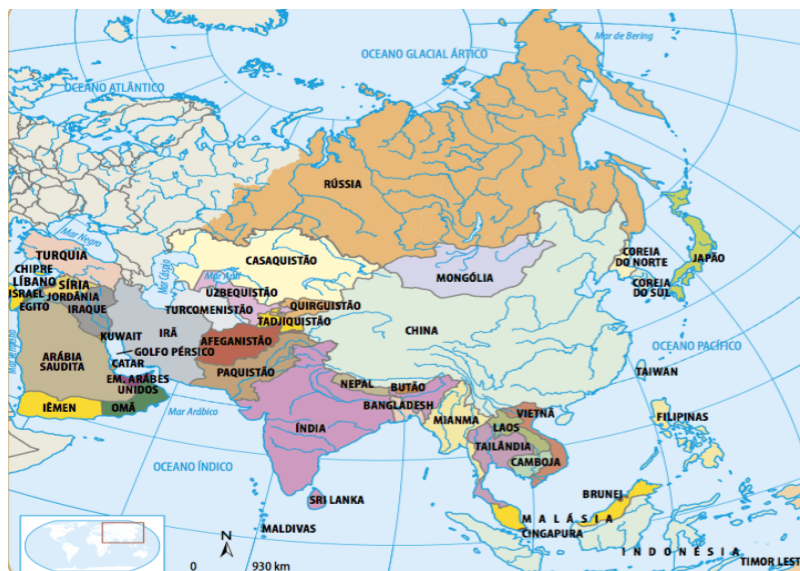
OCEANO GLACIAL ÁRTICO
Mar de Bering
OCEANO ATLÂNTICO
RÚSSIA
Mar Negro
TURQUIA
CHIPRE
LÍBANO
SÍRIA
ISRAEL
JORDÂNIA
EGITO
IRAQUE
Mar Cáspio
CASAQUISTÃO
Mar Aral
UZBEQUISTÃO
TURCOMENISTÃO
QUIRGUISTÃO
TADJIQUISTÃO
MONGÓLIA
COREIA DO NORTE
COREIA DO SUL
JAPÃO
CHINA
IRÃ
KUWAIT
AFEGANISTÃO
GOLFO PÉRSICO
ARÁBIA SAUDITA
CATAR
EM. ÁRABES UNIDOS
PAQUISTÃO
OCEANO PACÍFICO
NEPAL
BUTÃO
TAIWAN
IÊMEN
OMÃ
Mar Arábico
BANGLADESH
VIETNÃ
ÍNDIA
MIANMA
LAOS
FILIPINAS
TAILÂNDIA
OCEANO ÍNDICO
CAMBOJA
SRI LANKA
BRUNEI
MALÁSIA
N
MALDIVAS
CINGAPURA
0
930 km
INDONÉSIA
TIMOR LESTE